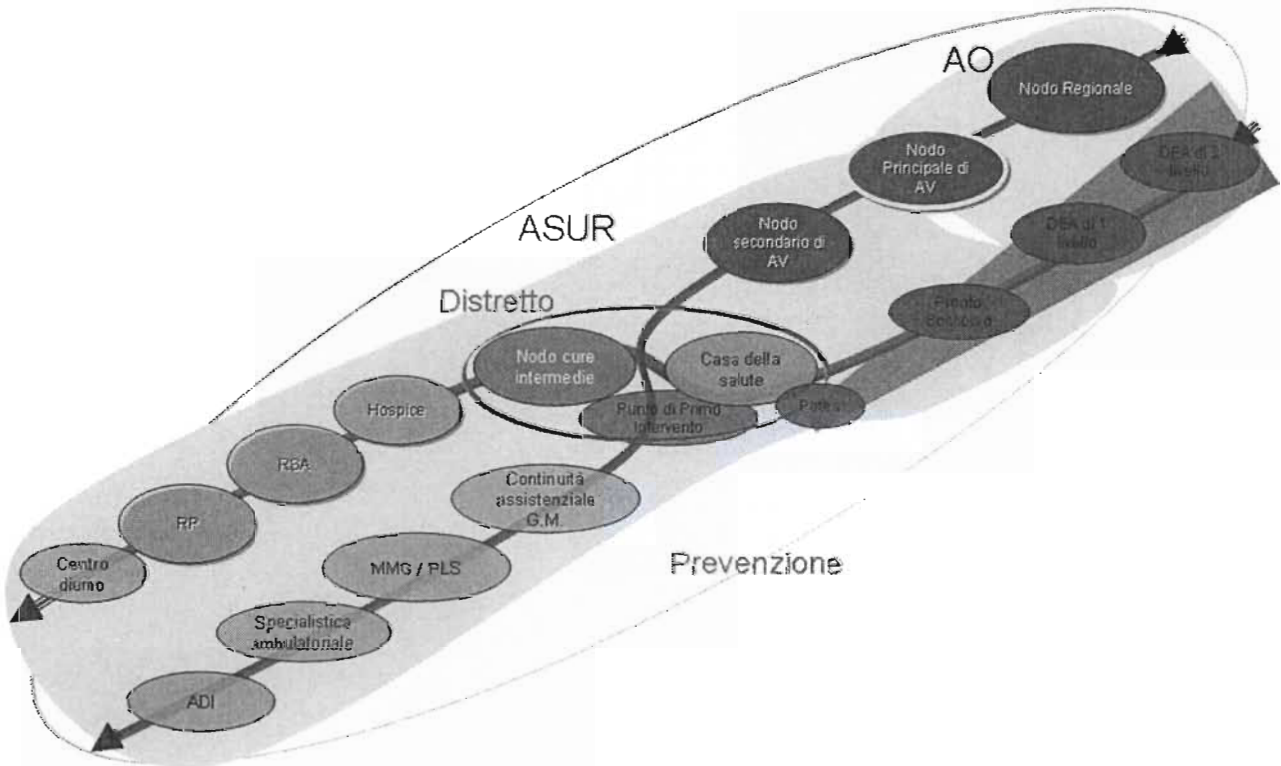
AO

Nodo Regionale

Nodo Principale di AV

DEA di 2 livello

ASUR

Nodo secondario di AV

DEA di 1 livello

Distretto

Pronto Soccorso

Nodo cure intermedie

Casa della salute

Hospice

Punto di Primo Intervento

Potes

RSA

Continuità assistenziale G.M.

RP

Centro diurno

MMG / PLS

Prevenzione

Specialistica ambulatoriale

ADI